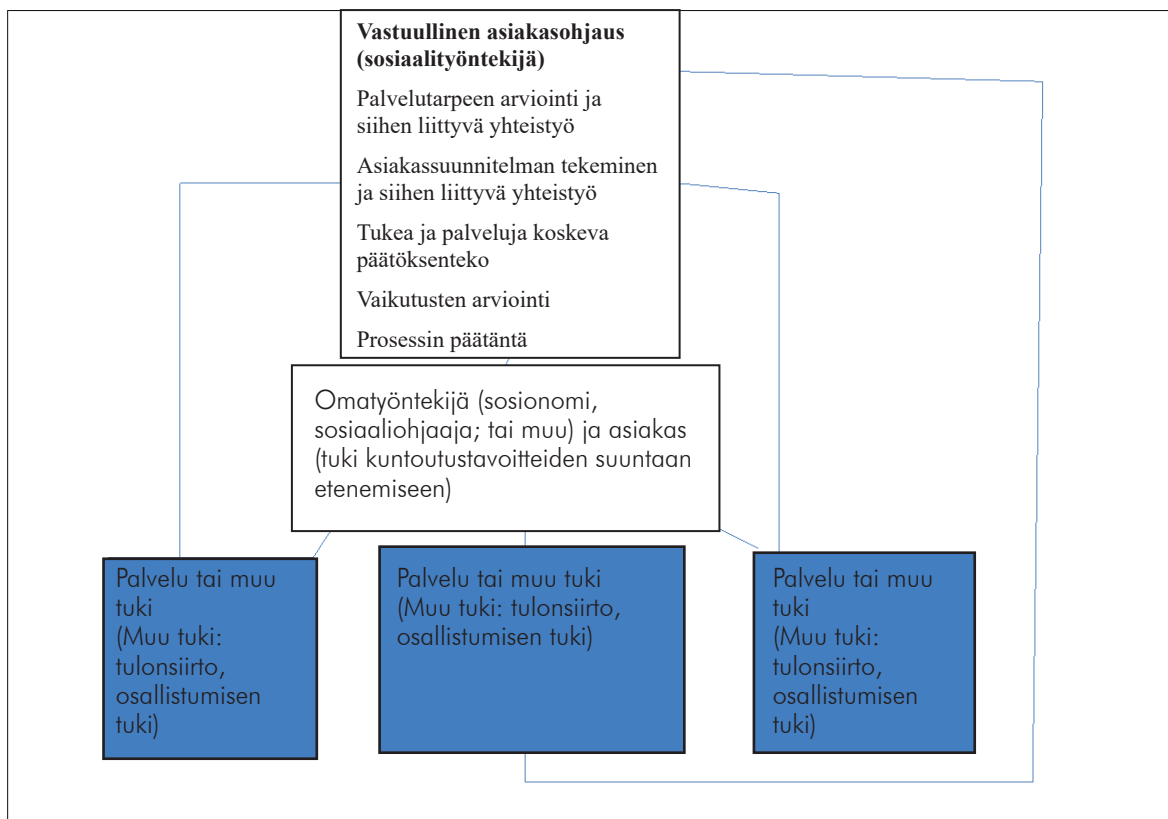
**Vastuullinen asiakasohjaus (sosiaalityöntekijä)**

Palvelutarpeen arviointi ja siihen liittyvä yhteistyö

Asiakassuunnitelman tekeminen ja siihen liittyvä yhteistyö

Tukea ja palveluja koskeva päätöksenteko

Vaikutusten arviointi

Prosessin päätäntä

Omatyöntekijä (sosionomi, sosiaaliohjaaja; tai muu) ja asiakas (tuki kuntoutustavoitteiden suuntaan etenemiseen)

Palvelu tai muu tuki (Muu tuki: tulonsiirto, osallistumisen tuki)

Palvelu tai muu tuki (Muu tuki: tulonsiirto, osallistumisen tuki)

Palvelu tai muu tuki (Muu tuki: tulonsiirto, osallistumisen tuki)